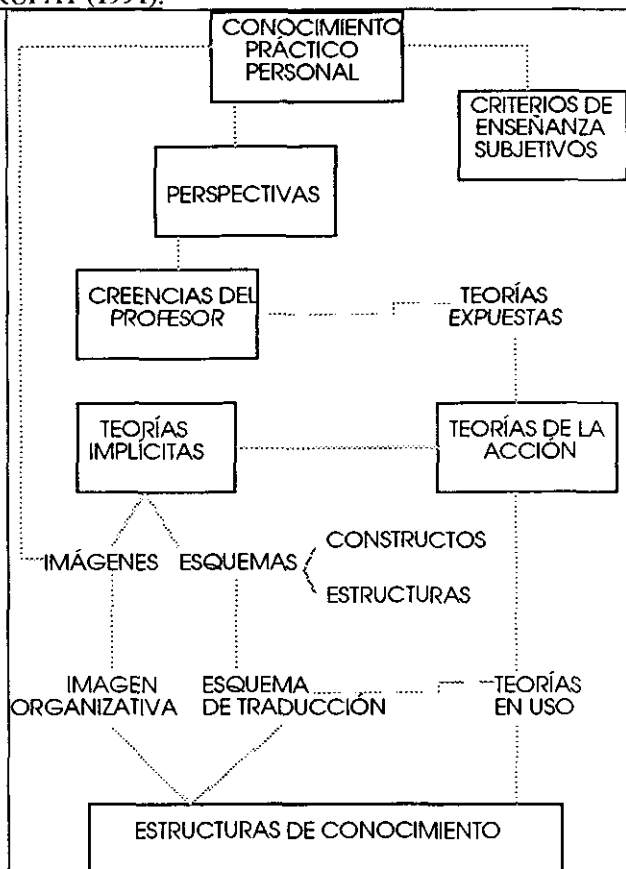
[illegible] (1991).

CONOCIMIENTO PRÁCTICO PERSONAL

CRITERIOS DE ENSEÑANZA SUBJETIVOS

PERSPECTIVAS

CREENCIAS DEL PROFESOR

TEORÍAS EXPUESTAS

TEORÍAS IMPLÍCITAS

TEORÍAS DE LA ACCIÓN

IMÁGENES

ESQUEMAS

CONSTRUCTOS

ESTRUCTURAS

IMAGEN ORGANIZATIVA

ESQUEMA DE TRADUCCIÓN

TEORÍAS EN USO

ESTRUCTURAS DE CONOCIMIENTO